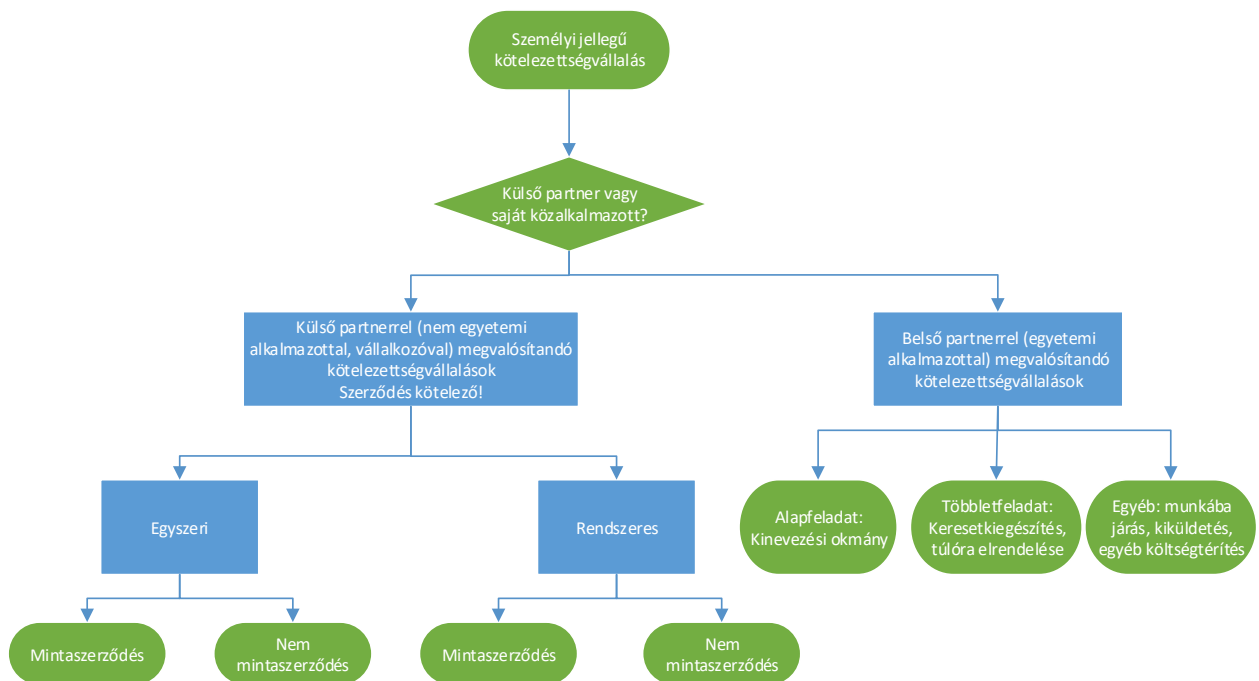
Személyi jellegű kötelezettségvállalás

Külső partner vagy saját közalkalmazott?

Külső partnerrel (nem egyetemi alkalmazottal, vállalkozóval) megvalósítandó kötelezettségvállalások
Szerződés kötelező!

Belső partnerrel (egyetemi alkalmazottal) megvalósítandó kötelezettségvállalások

Egyszeri

Rendszeres

Alapfeladat: Kinevezési okmány

Többletfeladat: Keresetkiegészítés, túlóra elrendelése

Egyéb: munkába járás, kiküldetés, egyéb költségtérítés

Mintaszerződés

Nem mintaszerződés

Mintaszerződés

Nem mintaszerződés